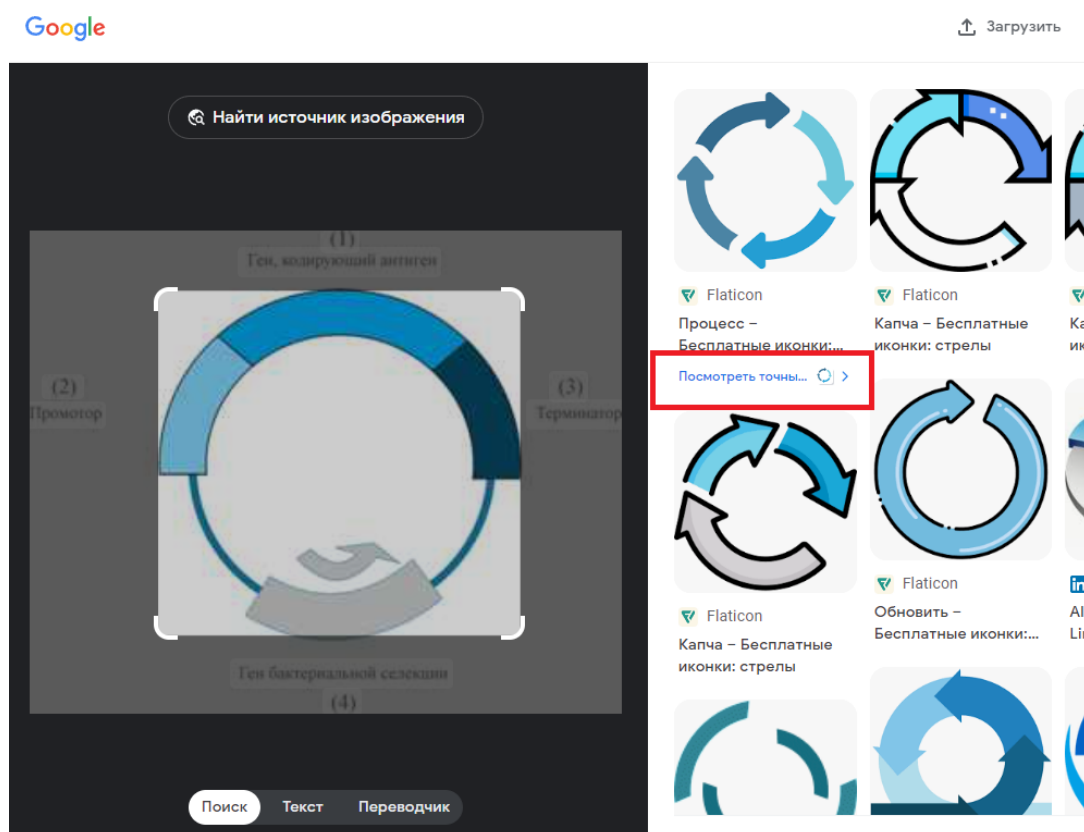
Google

Загрузить

Найти источник изображения

(1)
Ген, кодирующий антиген

(2)
Промотор

(3)
Терминатор

Ген бактериальной селекции
(4)

Поиск Текст Переводчик

Flaticon
Процесс – Бесплатные иконки:...

Посмотреть точны...

Flaticon
Капча – Бесплатные иконки: стрелы

Flaticon
Капча – Бесплатные иконки: стрелы

Flaticon
Обновить – Бесплатные иконки:...